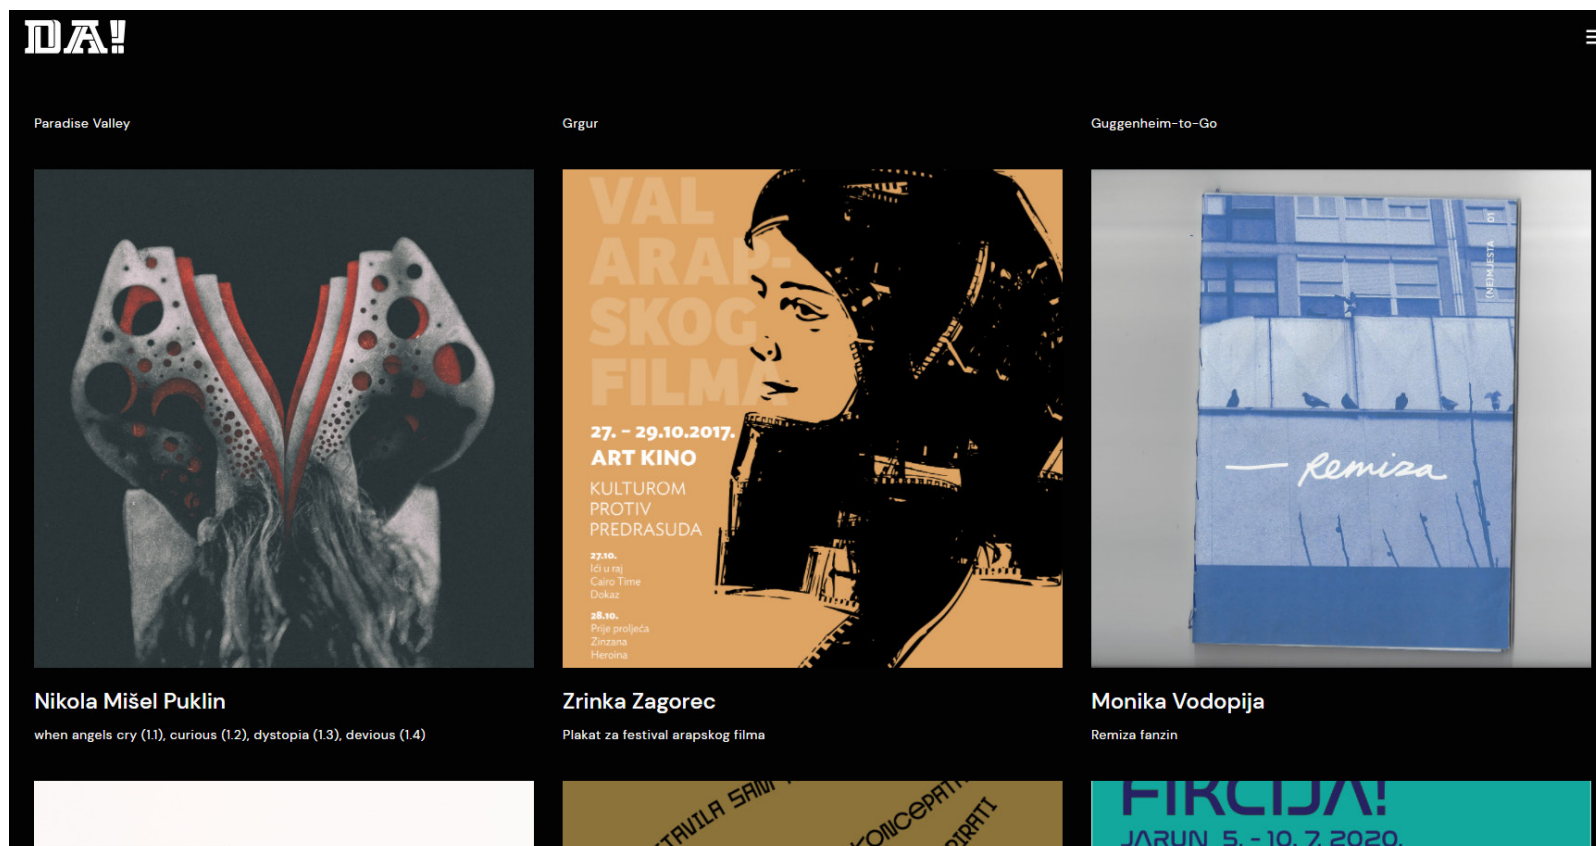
DA!

Paradise Valley

Grgur

Guggenheim-to-Go

VAL ARAPSKOG FILMA

27. – 29.10.2017.
ART KINO

KULTUROM PROTIV PREDRASUDA

27.10.
Ići u raj
Cairo Time
Dokaz

28.10.
Prije proljeća
Zinzana
Heroina

(NE)MJESTA 01

Remiza

Nikola Mišel Puklin

when angels cry (1.1), curious (1.2), dystopia (1.3), devious (1.4)

Zrinka Zagorec

Plakat za festival arapskog filma

Monika Vodopija

Remiza fanzin

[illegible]AVILA SAM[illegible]

KONCEPAT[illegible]

PIRATI

FIRCIJA!

JARUN 5. - 10. 7. 2020.